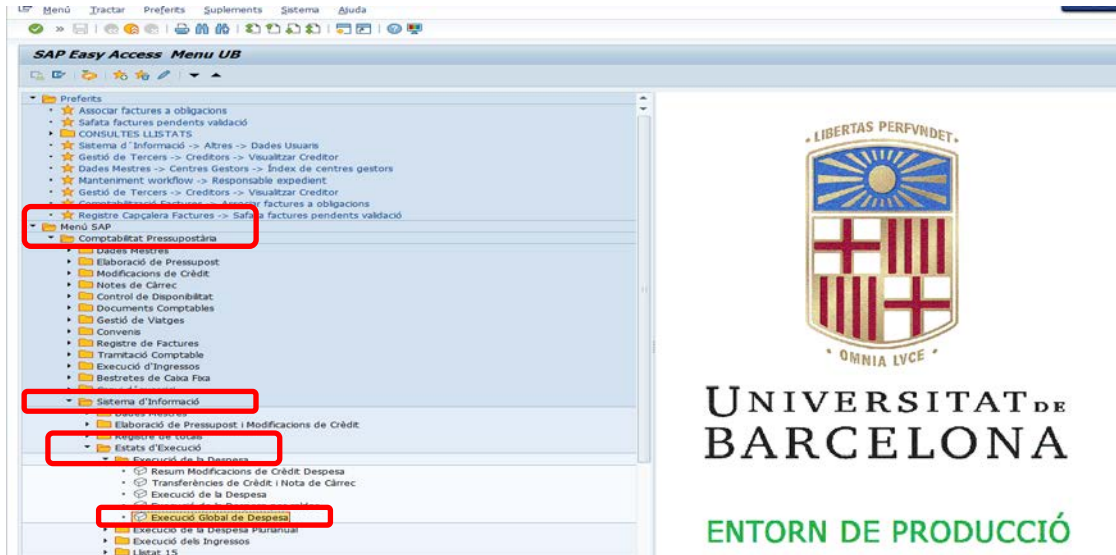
Menú Tractar Preferits Suplements Sistema Ajuda

SAP Easy Access Menu UB

Preferits
Associar factures a obligacions
Safata factures pendents validació
CONSULTES LLISTATS
Sistema d´Informació -> Altres -> Dades Usuaris
Gestió de Tercers -> Creditors -> Visualitzar Creditor
Dades Mestres -> Centres Gestors -> Índex de centres gestors
Manteniment workflow -> Responsable expedient
Gestió de Tercers -> Creditors -> Visualitzar Creditor
Comptabilització Factures -> Associar factures a obligacions
Registre Capçalera Factures -> Safata factures pendents validació
Menú SAP
Comptabilitat Pressupostària
Dades Mestres
Elaboració de Pressupost
Modificacions de Crèdit
Notes de Càrrec
Control de Disponibilitat
Documents Comptables
Gestió de Viatges
Convenis
Registre de Factures
Tramitació Comptable
Execució d'Ingressos
Bestretes de Caixa Fixa
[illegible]
Sistema d'Informació
Dades Mestres
Elaboració de Pressupost i Modificacions de Crèdit
Registre de totals
Estats d'Execució
Execució de la Despesa
Resum Modificacions de Crèdit Despesa
Transferències de Crèdit i Nota de Càrrec
Execució de la Despesa
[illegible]
Execució Global de Despesa
Execució de la Despesa Plurianual
Execució dels Ingressos
Llistat 15

LIBERTAS PERFVNDET
OMNIA LVCE
UNIVERSITAT DE BARCELONA
ENTORN DE PRODUCCIÓ